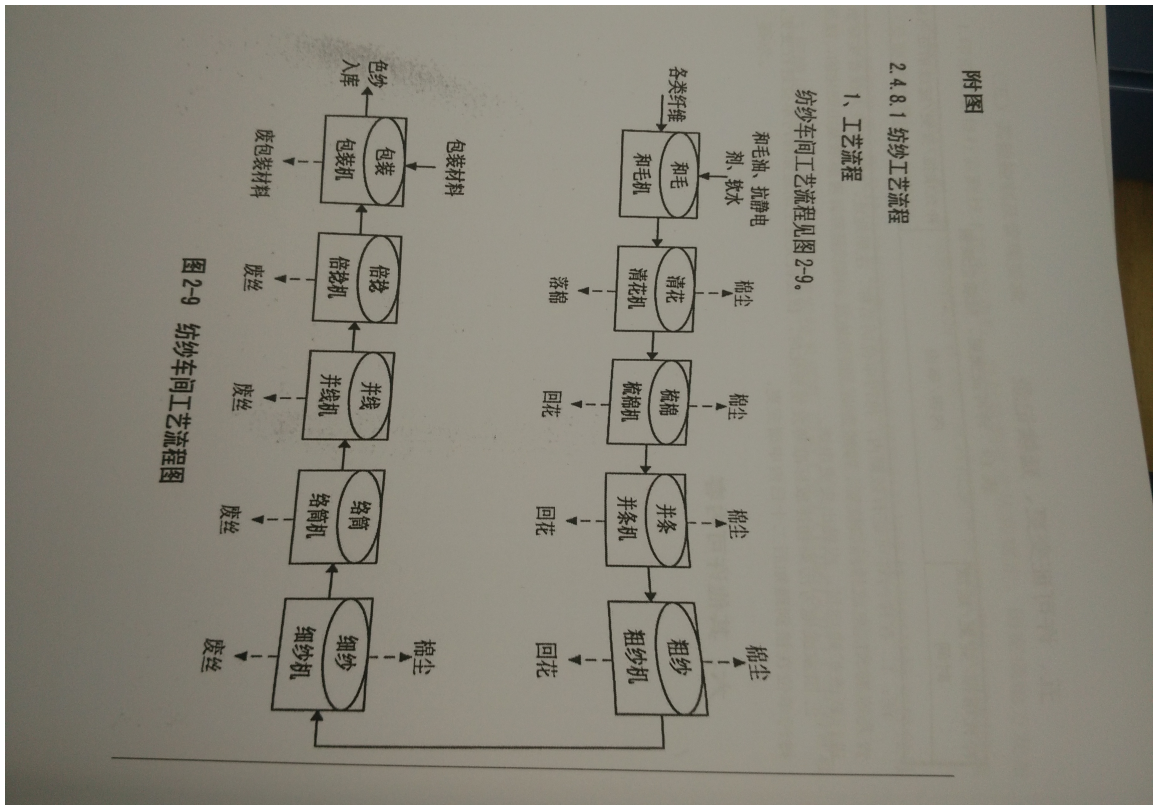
附图

2.4.8.1 纺纱工艺流程

1、工艺流程

纺纱车间工艺流程见图 2-9。

和毛油、抗静电剂、软水

各类纤维

和毛
和毛机

棉尘

清花
清花机

落棉

棉尘

梳棉
梳棉机

回花

棉尘

并条
并条机

回花

棉尘

粗纱
粗纱机

回花

棉尘

细纱
细纱机

废丝

络筒
络筒机

废丝

并线
并线机

废丝

倍捻
倍捻机

废丝

包装材料

包装
包装机

废包装材料

色纱入库

图 2-9 纺纱车间工艺流程图